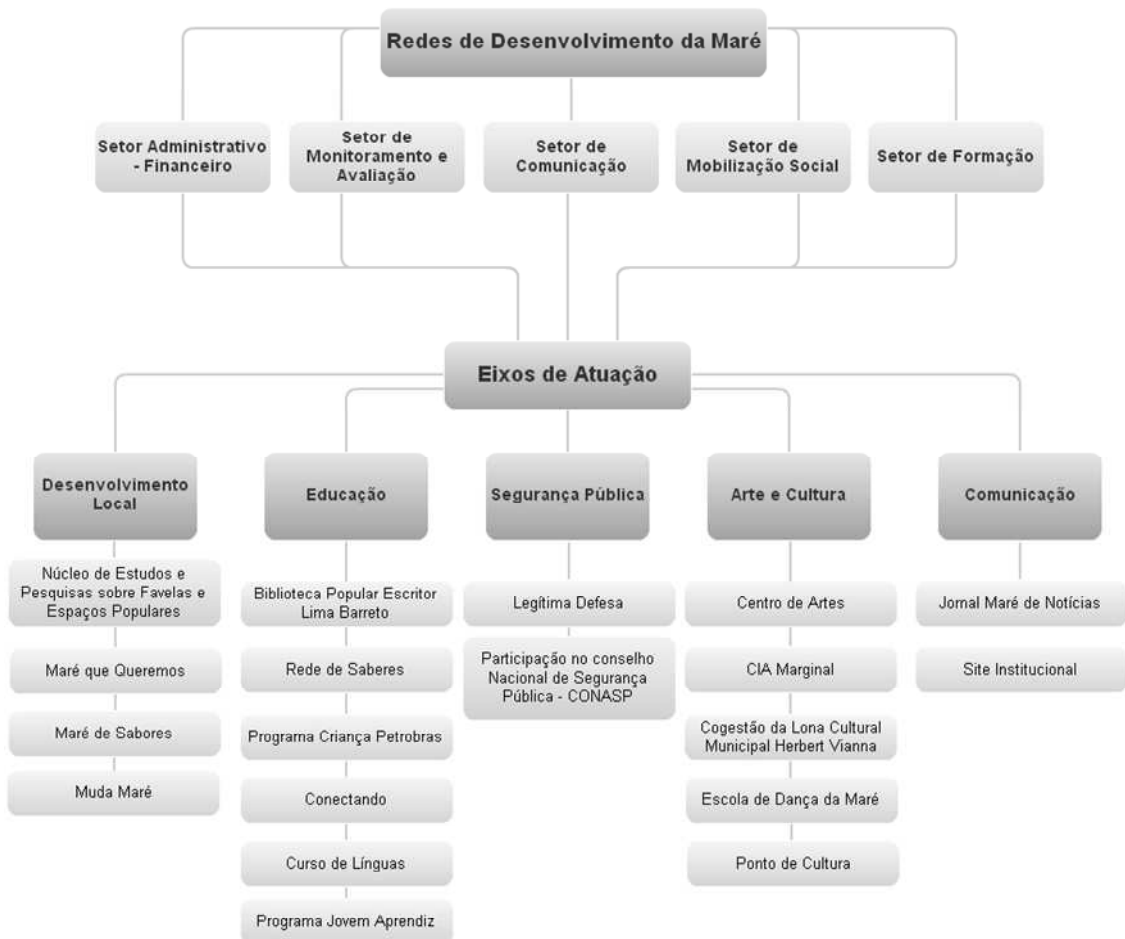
Redes de Desenvolvimento da Maré

Setor Administrativo - Financeiro

Setor de Monitoramento e Avaliação

Setor de Comunicação

Setor de Mobilização Social

Setor de Formação

Eixos de Atuação

Desenvolvimento Local

Núcleo de Estudos e Pesquisas sobre Favelas e Espaços Populares

Maré que Queremos

Maré de Sabores

Muda Maré

Educação

Biblioteca Popular Escritor Lima Barreto

Rede de Saberes

Programa Criança Petrobras

Conectando

Curso de Línguas

Programa Jovem Aprendiz

Segurança Pública

Legítima Defesa

Participação no conselho Nacional de Segurança Pública - CONASP

Arte e Cultura

Centro de Artes

CIA Marginal

Cogestão da Lona Cultural Municipal Herbert Vianna

Escola de Dança da Maré

Ponto de Cultura

Comunicação

Jornal Maré de Notícias

Site Institucional